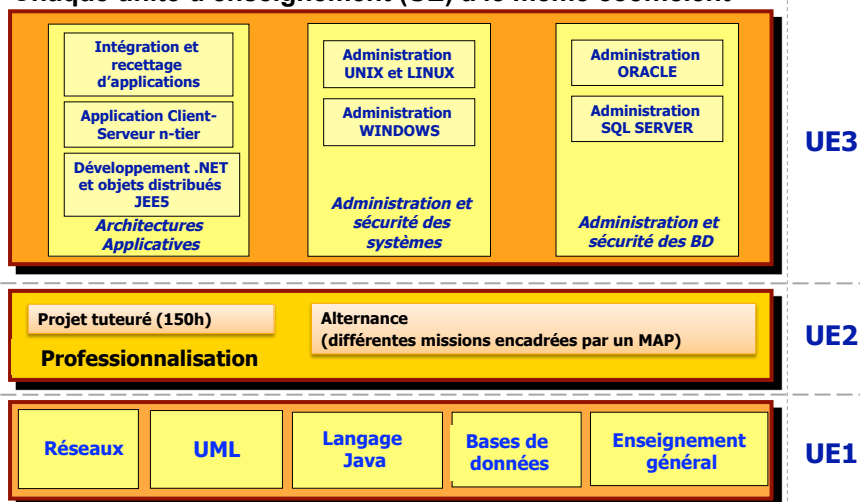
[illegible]

Intégration et recettage d'applications

Application Client-Serveur n-tier

Développement .NET et objets distribués JEE5

Architectures Applicatives

Administration UNIX et LINUX

Administration WINDOWS

Administration et sécurité des systèmes

Administration ORACLE

Administration SQL SERVER

Administration et sécurité des BD

UE3

Projet tuteuré (150h)

Alternance (différentes missions encadrées par un MAP)

Professionnalisation

UE2

Réseaux

UML

Langage Java

Bases de données

Enseignement général

UE1